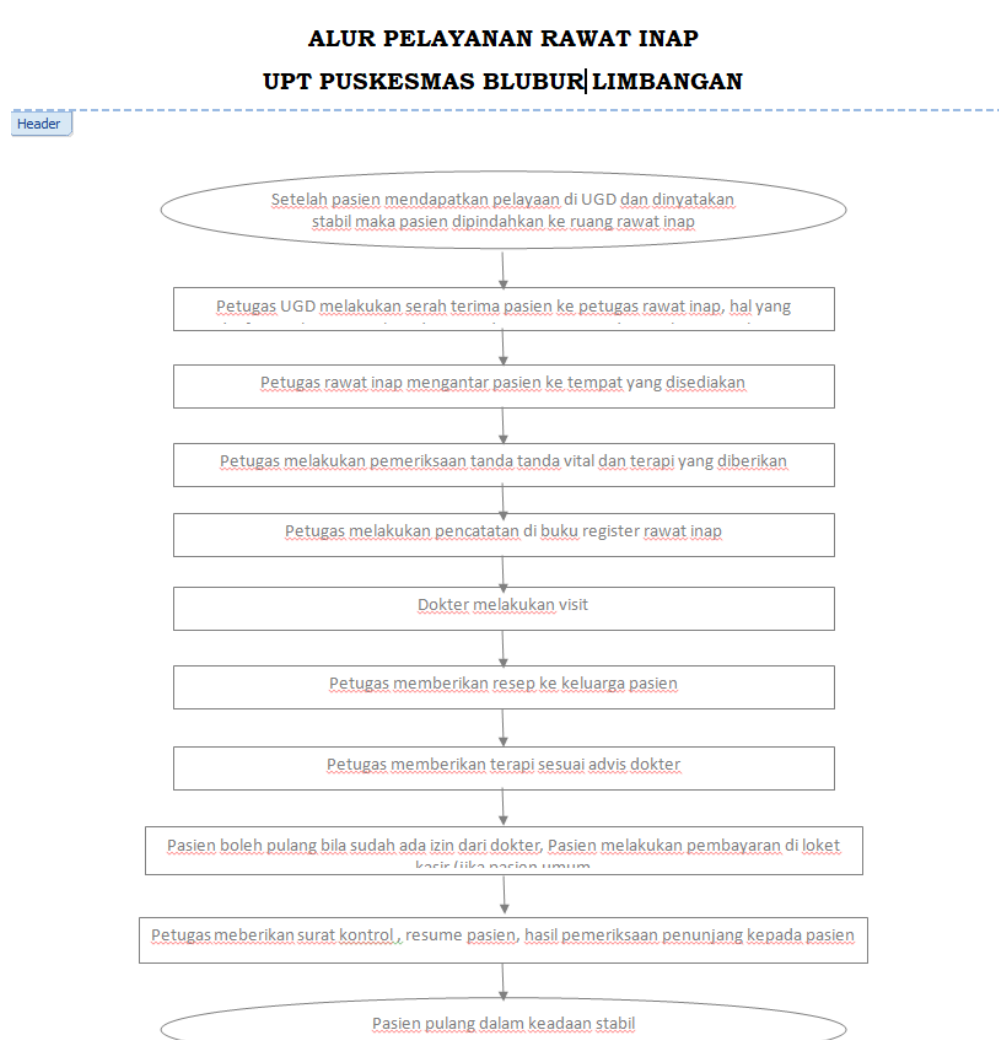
ALUR PELAYANAN RAWAT INAP

UPT PUSKESMAS BLUBUR LIMBANGAN

Header

Setelah pasien mendapatkan pelayaan di UGD dan dinyatakan stabil maka pasien dipindahkan ke ruang rawat inap

Petugas UGD melakukan serah terima pasien ke petugas rawat inap, hal yang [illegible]

Petugas rawat inap mengantar pasien ke tempat yang disediakan

Petugas melakukan pemeriksaan tanda tanda vital dan terapi yang diberikan

Petugas melakukan pencatatan di buku register rawat inap

Dokter melakukan visit

Petugas memberikan resep ke keluarga pasien

Petugas memberikan terapi sesuai advis dokter

Pasien boleh pulang bila sudah ada izin dari dokter, Pasien melakukan pembayaran di loket kasir (jika pasien umum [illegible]

Petugas meberikan surat kontrol , resume pasien, hasil pemeriksaan penunjang kepada pasien

Pasien pulang dalam keadaan stabil